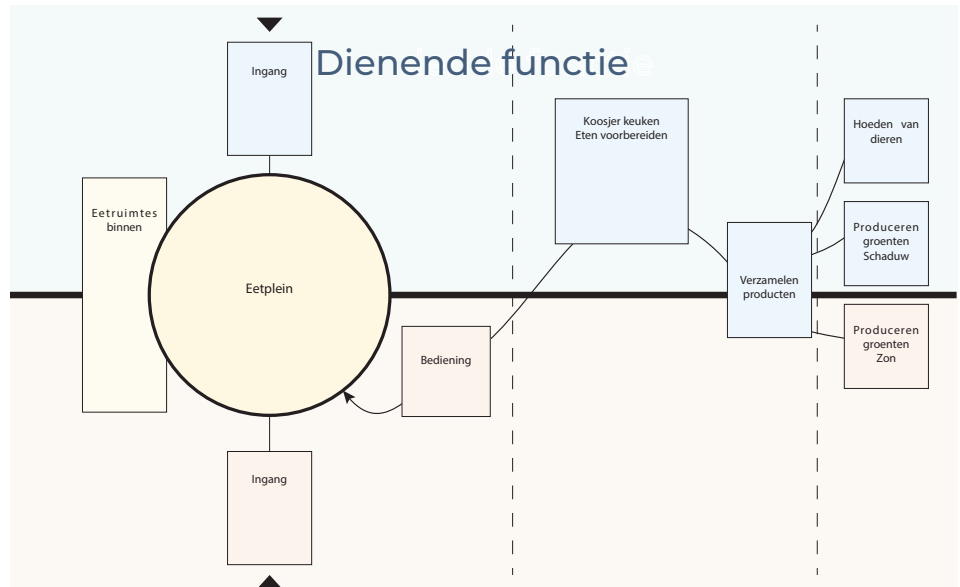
Dienende functie

Ingang

Eetruimtes binnen

Eetplein

Ingang

Bediening

Koosjer keuken
Eten voorbereiden

Verzamelen producten

Hoeden van dieren

Produceren groenten Schaduw

Produceren groenten Zon